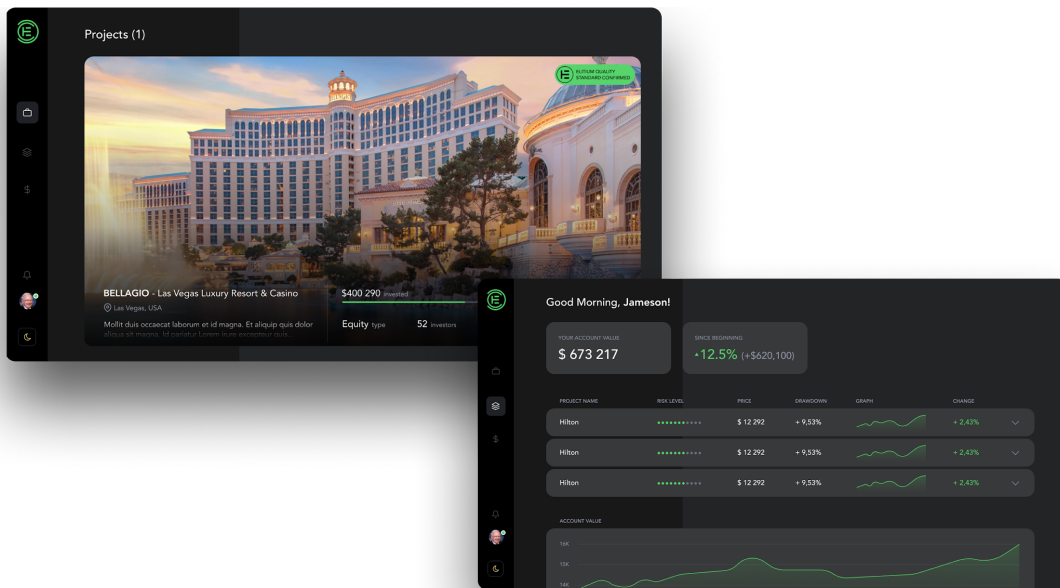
Projects (1)

ELITIUM QUALITY STANDARD CONFIRMED

BELLAGIO - Las Vegas Luxury Resort & Casino

Las Vegas, USA

Mollit duis occaecat laborum et id magna. Et aliquip quis dolor aliqua sit magna. Id pariatur Lorem irure excepteur quis...

$400 290 invested

Equity type

52 investors

$

Good Morning, Jameson!

YOUR ACCOUNT VALUE

$ 673 217

SINCE BEGINNING

+12.5% (+$620,100)

| PROJECT NAME | RISK LEVEL | PRICE | DRAWDOWN | GRAPH | CHANGE |
|---|---|---|---|---|---|
| Hilton | | $ 12 292 | + 9,53% | | + 2,43% |
| Hilton | | $ 12 292 | + 9,53% | | + 2,43% |
| Hilton | | $ 12 292 | + 9,53% | | + 2,43% |

ACCOUNT VALUE

16K

15K

14K

$